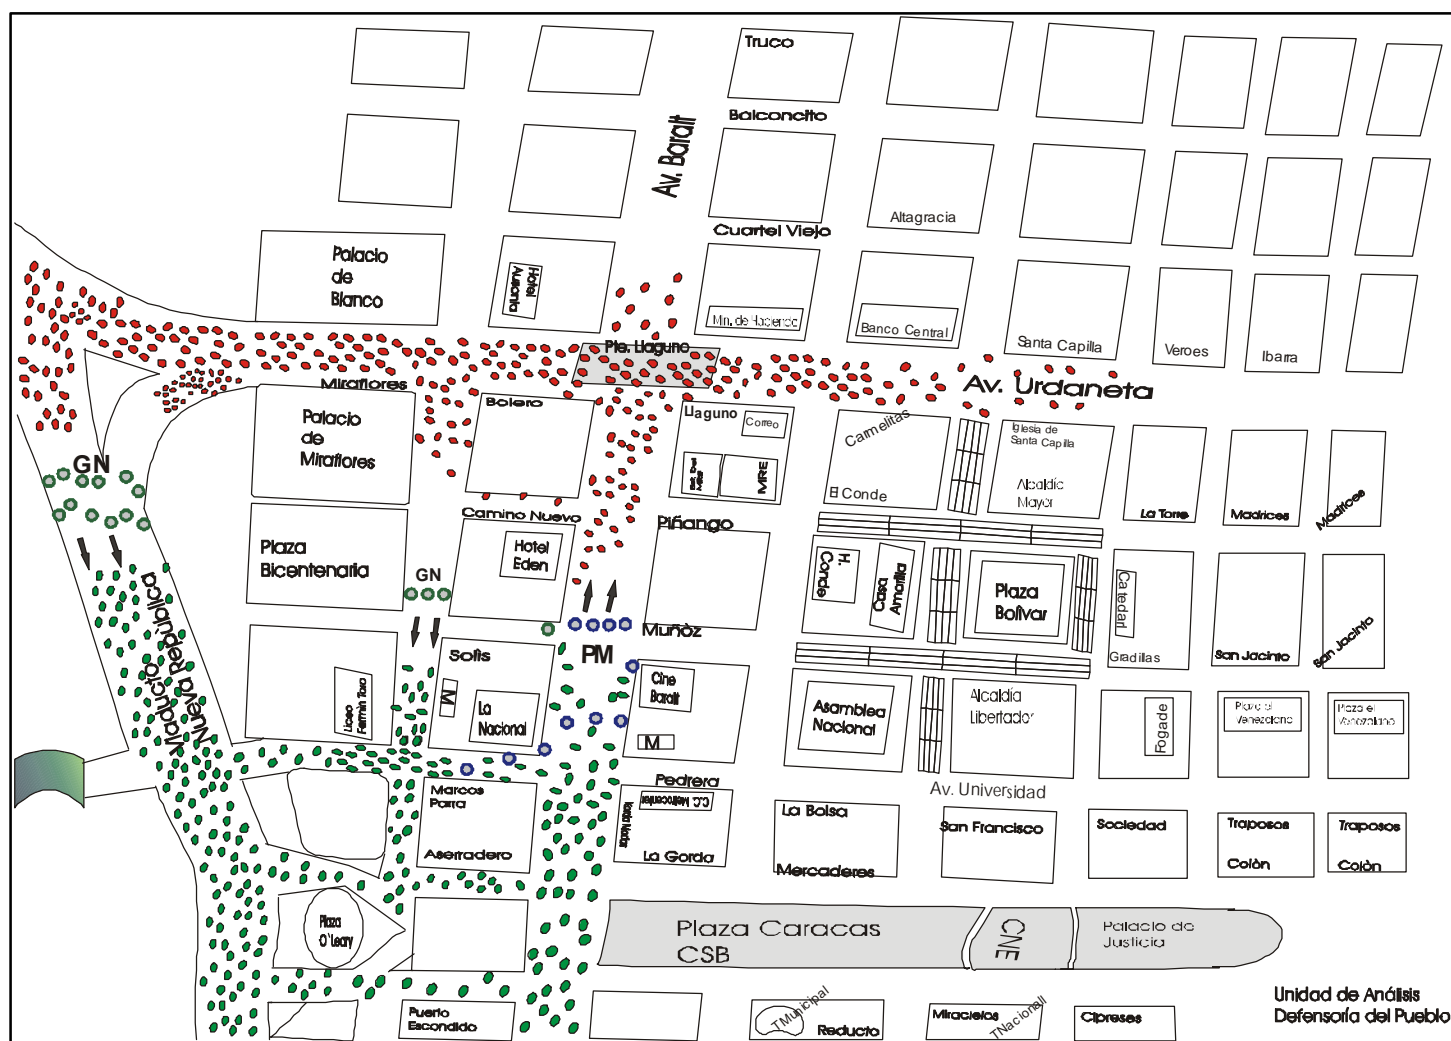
Truco

Balconcito

Av. Baralt

Cuartel Viejo

Altagracia

Palacio de Blanco

Hotel Ausonia

Mn. de Hacienda

Banco Central

Santa Capilla

Veroes

Ibarra

Pte. Llaguno

Miraflores

Av. Urdaneta

Palacio de Miraflores

Bolero

Llaguno

Correo

MRE

Carmelitas

Iglesia de Santa Capilla

Alcaldía Mayor

El Conde

La Torre

Madrices

Madrices

GN

Camino Nuevo

Piñango

Plaza Bicentenaria

Hotel Eden

H. Conde

Casa Amarilla

Plaza Bolívar

Catedral

GN

Muñoz

Viaducto Nueva Republica

Sofis

PM

Gradillas

San Jacinto

San Jacinto

Liceo Fermín Toro

M

La Nacional

Cine Baralt

M

Asamblea Nacional

Alcaldía Libertador

Fogade

Plaza el Venezolano

Plaza el Venezolano

Pedrera

Av. Universidad

Marcos Parra

C.C. Metrocenter

La Bolsa

San Francisco

Sociedad

Traposos

Traposos

Aserradero

La Gorda

Mercaderes

Colón

Colón

Plaza O'Leary

Plaza Caracas CSB

CNE

Palacio de Justicia

Puerto Escondido

TMunicipal

Reducto

Miracielos

TNacional

Cipreses

Unidad de Análisis Defensoría del Pueblo